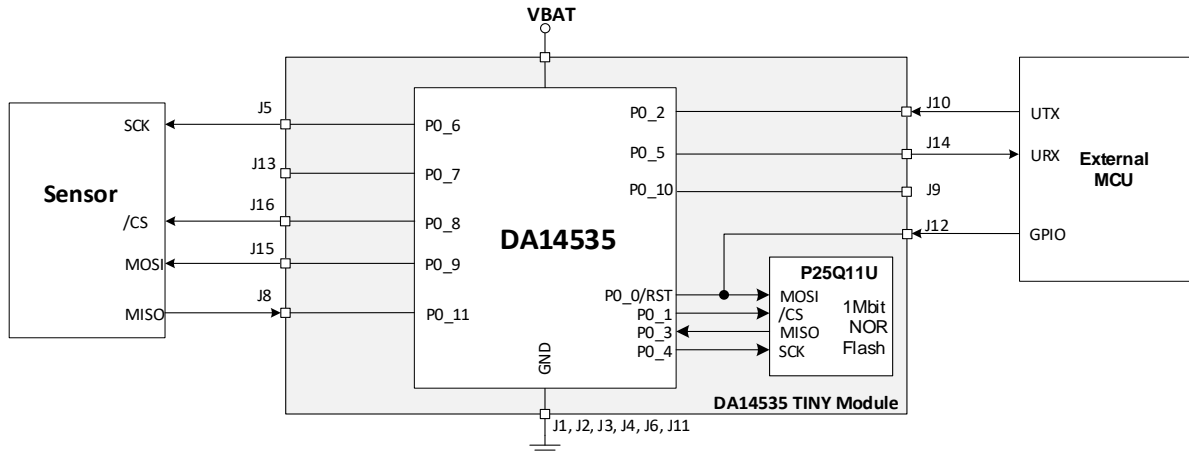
VBAT

Sensor

SCK

/CS

MOSI

MISO

J5

J13

J16

J15

J8

P0_6

P0_7

P0_8

P0_9

P0_11

DA14535

P0_2

P0_5

P0_10

P0_0/RST

P0_1

P0_3

P0_4

GND

J10

J14

J9

J12

UTX

URX

GPIO

External MCU

P25Q11U

MOSI

/CS

MISO

SCK

1Mbit NOR Flash

DA14535 TINY Module

J1, J2, J3, J4, J6, J11